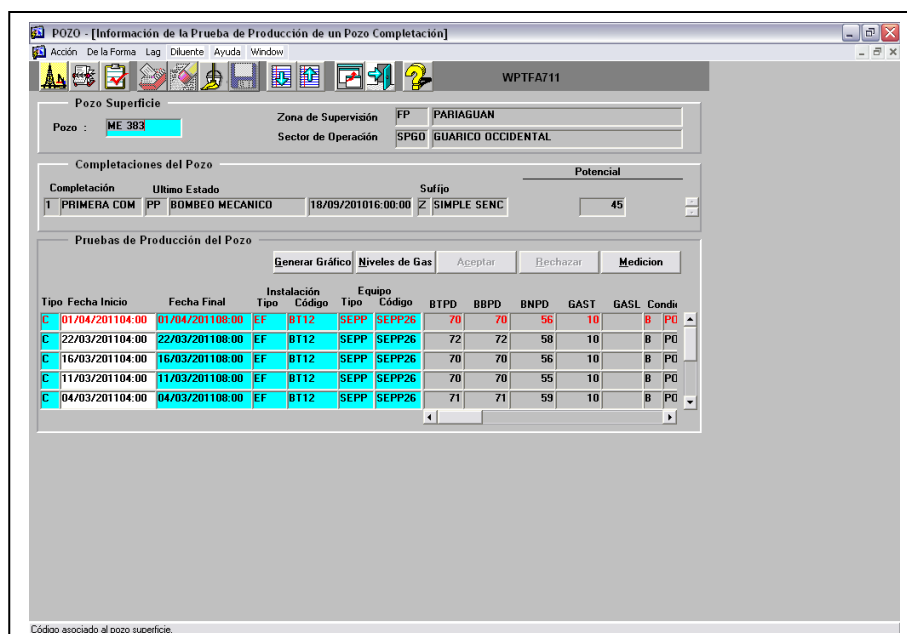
POZO - [Información de la Prueba de Producción de un Pozo Completación]

Acción De la Forma Lag Diluente Ayuda Window

WPTFA711

Pozo Superficie

Pozo : ME 383

Zona de Supervisión FP PARIAGUAN

Sector de Operación SPGO GUARICO OCCIDENTAL

Completaciones del Pozo

Potencial

| Completación | | Ultimo Estado | | | Sufijo | | Potencial |
|---|---|---|---|---|---|---|---|
| 1 | PRIMERA COM | PP | BOMBEO MECANICO | 18/09/201016:00:00 | Z | SIMPLE SENC | 45 |

Pruebas de Producción del Pozo

Generar Gráfico Niveles de Gas Aceptar Rechazar Medicion

| Tipo | Fecha Inicio | Fecha Final | Instalación Tipo | Instalación Código | Equipo Tipo | Equipo Código | BTPD | BBPD | BNPD | GAST | GASL | Condi |
|---|---|---|---|---|---|---|---|---|---|---|---|---|
| C | 01/04/201104:00 | 01/04/201108:00 | EF | BT12 | SEPP | SEPP26 | 70 | 70 | 56 | 10 | | B | PO |
| C | 22/03/201104:00 | 22/03/201108:00 | EF | BT12 | SEPP | SEPP26 | 72 | 72 | 58 | 10 | | B | PO |
| C | 16/03/201104:00 | 16/03/201108:00 | EF | BT12 | SEPP | SEPP26 | 70 | 70 | 56 | 10 | | B | PO |
| C | 11/03/201104:00 | 11/03/201108:00 | EF | BT12 | SEPP | SEPP26 | 70 | 70 | 55 | 10 | | B | PO |
| C | 04/03/201104:00 | 04/03/201108:00 | EF | BT12 | SEPP | SEPP26 | 71 | 71 | 59 | 10 | | B | PO |

Código asociado al pozo superficie.